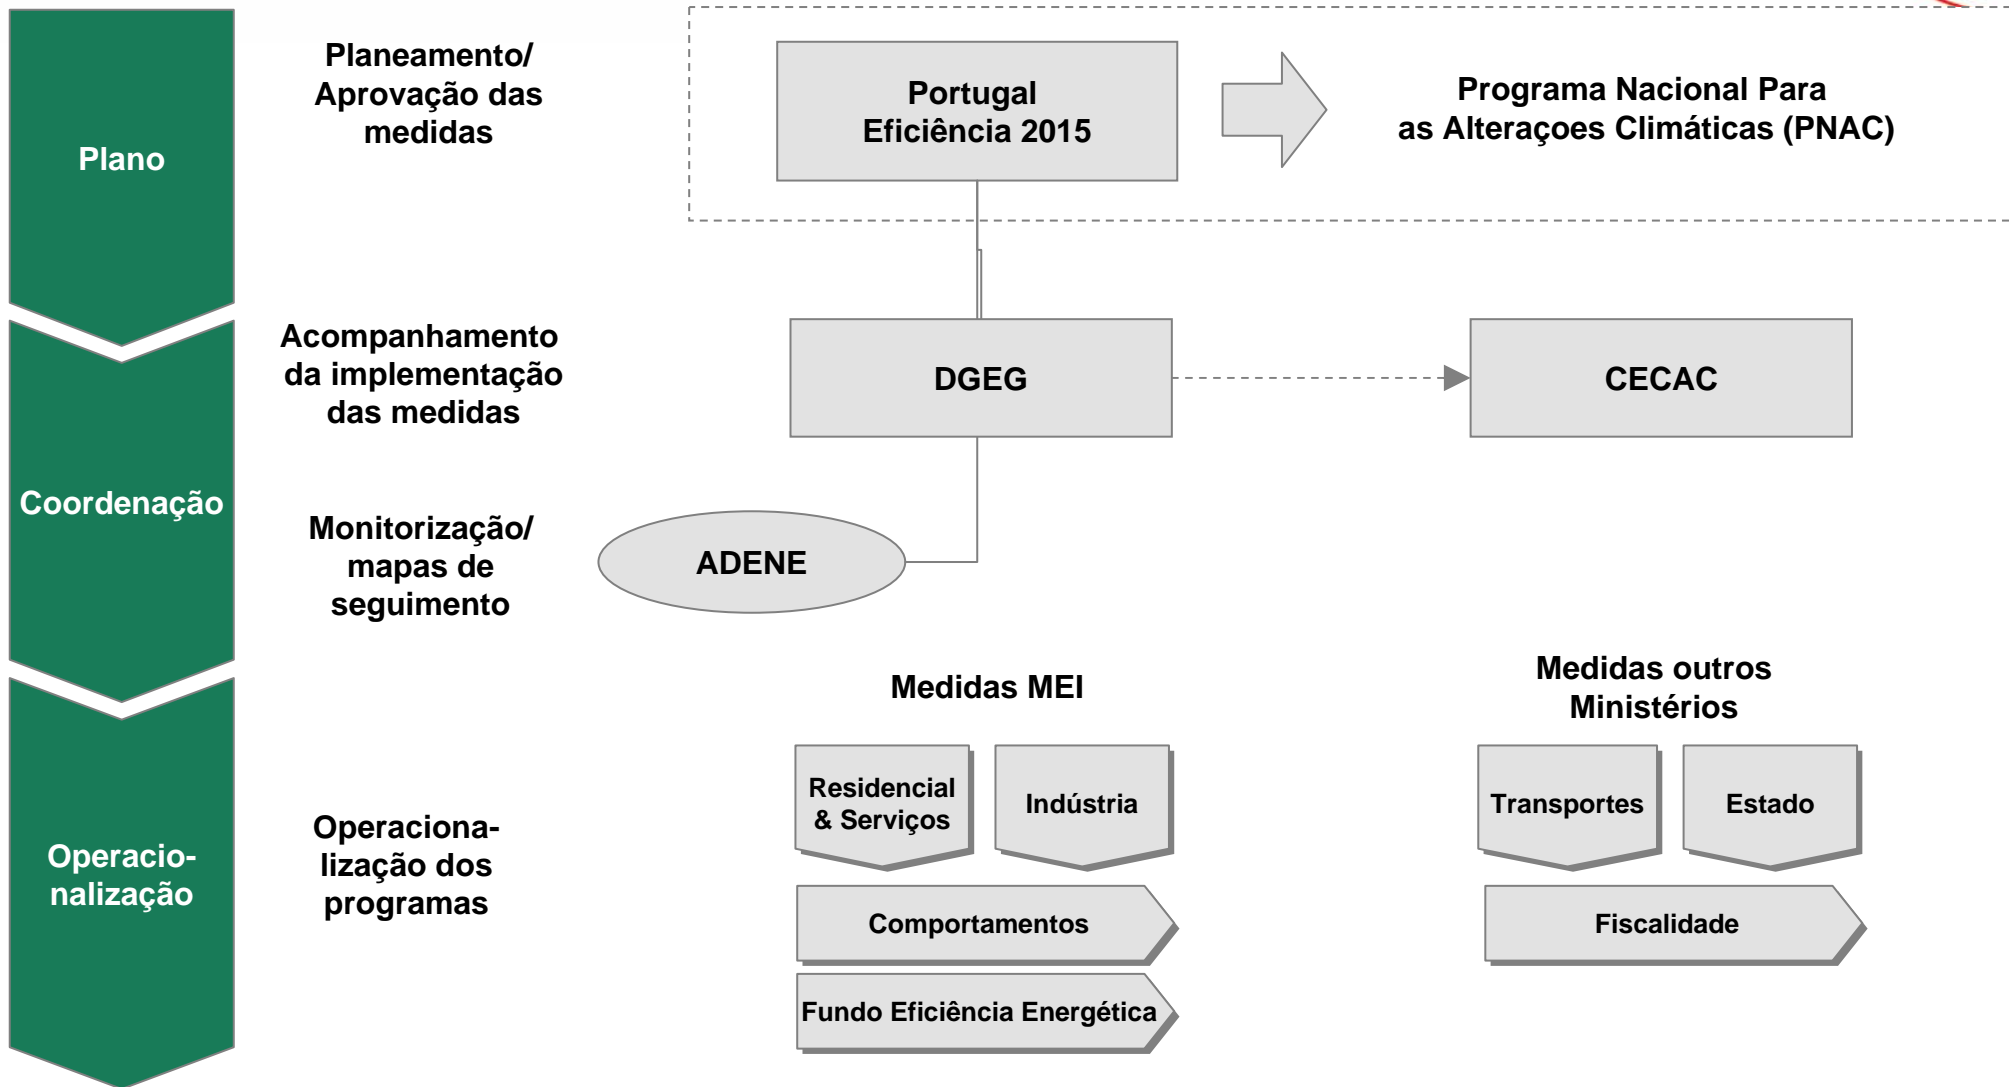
Plano

Planeamento/ Aprovação das medidas

Portugal Eficiência 2015

Programa Nacional Para as Alteraçoes Climáticas (PNAC)

Coordenação

Acompanhamento da implementação das medidas

DGEG

CECAC

Monitorização/ mapas de seguimento

ADENE

Operacionalização

Operacionalização dos programas

Medidas MEI

Residencial & Serviços

Indústria

Comportamentos

Fundo Eficiência Energética

Medidas outros Ministérios

Transportes

Estado

Fiscalidade